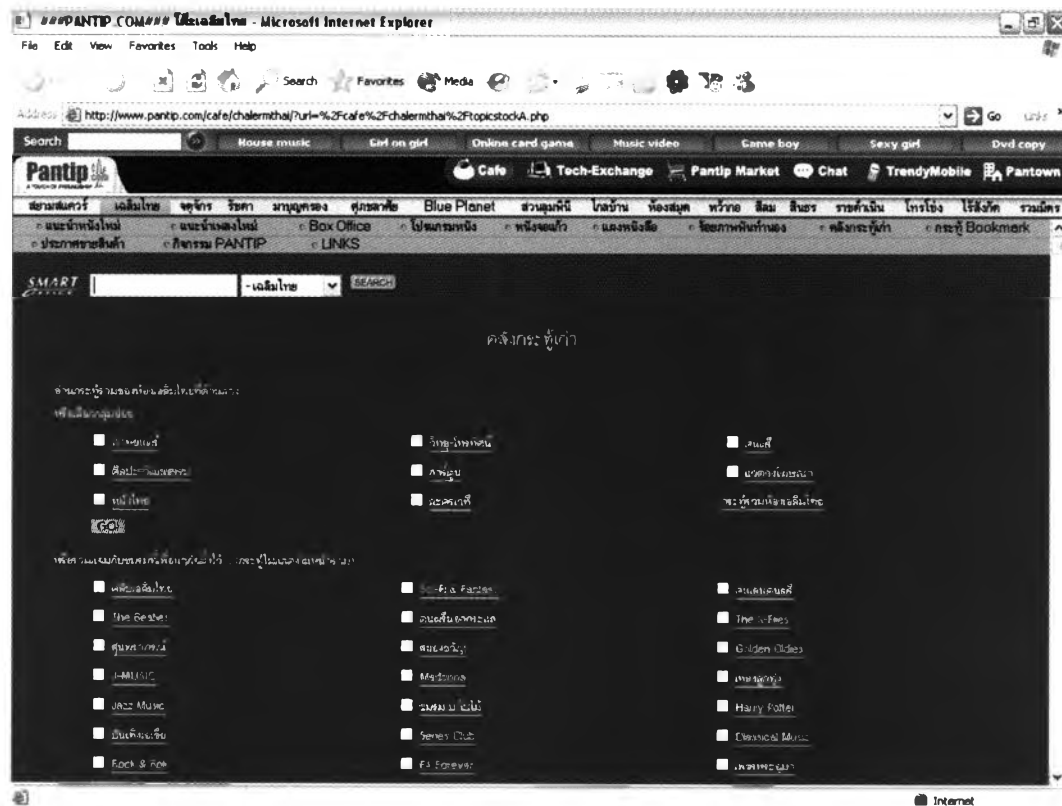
:::PANTIP.COM::: โต๊ะเฉลิมไทย - Microsoft Internet Explorer

File Edit View Favorites Tools Help

Search Favorites Media

Address http://www.pantip.com/cafe/chalermthai/?url=%2Fcafe%2Fchalermthai%2FtopicstockA.php Go Links

Search House music Girl on girl Online card game Music video Game boy Sexy girl Dvd copy

Pantip

Cafe Tech-Exchange Pantip Market Chat TrendyMobile Pantown

สยามสแควร์ เฉลิมไทย จตุจักร รัชดา มาบุญครอง ศุภชลาศัย Blue Planet สวนลุมพินี ไกลบ้าน ห้องสมุด หว้ากอ ถนนสีลม สินธร ราชดำเนิน โกรโข่ง ไร้สังกัด รวมมิตร

แนะนำหนังใหม่ แนะนำเพลงใหม่ Box Office โปสเตอร์หนัง หนังเก่า แลงหนังสือ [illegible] คลังกระทู้เก่า กระทู้ Bookmark

ประกาศขายสินค้า กิจกรรม PANTIP LINKS

SMART -เฉลิมไทย SEARCH

คลังกระทู้เก่า

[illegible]

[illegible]

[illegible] วิทยุ-โทรทัศน์ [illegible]

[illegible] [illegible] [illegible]

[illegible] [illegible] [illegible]

GO

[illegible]

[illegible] Sci-Fi & Fantasy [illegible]

The Beatles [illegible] The X-Files

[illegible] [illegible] Golden Oldies

J-MUSIC Madonna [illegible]

Jazz Music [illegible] Harry Potter

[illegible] Series Club Classical Music

Rock & Roll F4 Forever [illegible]

Internet